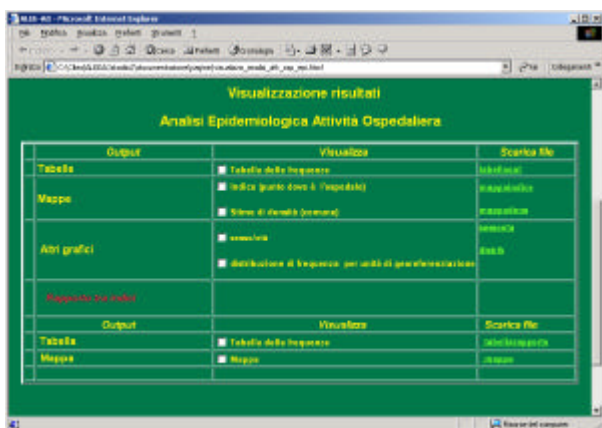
SIS-AS - Microsoft Internet Explorer

File Modifica Visualizza Preferiti Strumenti ?

Indietro Cerca Preferiti Cronologia

Indirizzo C:\Documenti\SIS\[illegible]\visualizza_modal_att_osp_ris.html

Vai Collegamenti

Visualizzazione risultati

Analisi Epidemiologica Attività Ospedaliera

| Output | Visualizza | Scarica file |
|---|---|---|
| Tabella | Tabella delle frequenze | tabellaout |
| Mappe | Indice (quanto dove è l'ospedale) | mappaindice |
| | Stima di domanda (previsione) | mappastima |
| Altri grafici | scenario | scenario |
| | distribuzione di frequenza per unità di georeferenziazione | distrib |
| Rapporto tra indici | | |
| Output | Visualizza | Scarica file |
| Tabella | Tabella delle frequenze | tabellarapporto |
| Mappa | Mappa | mappa |

Risorse del computer